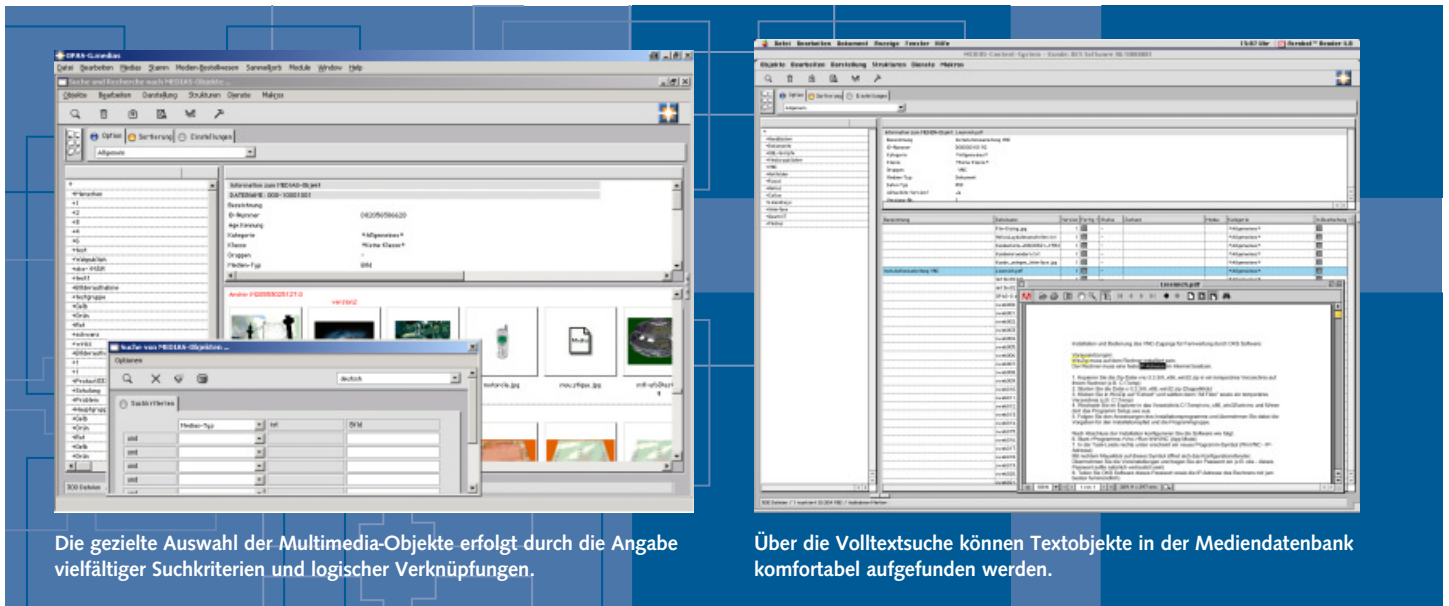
Die gezielte Auswahl der Multimedia-Objekte erfolgt durch die Angabe vielfältiger Suchkriterien und logischer Verknüpfungen.

Über die Volltextsuche können Textobjekte in der Mediendatenbank komfortabel aufgefunden werden.